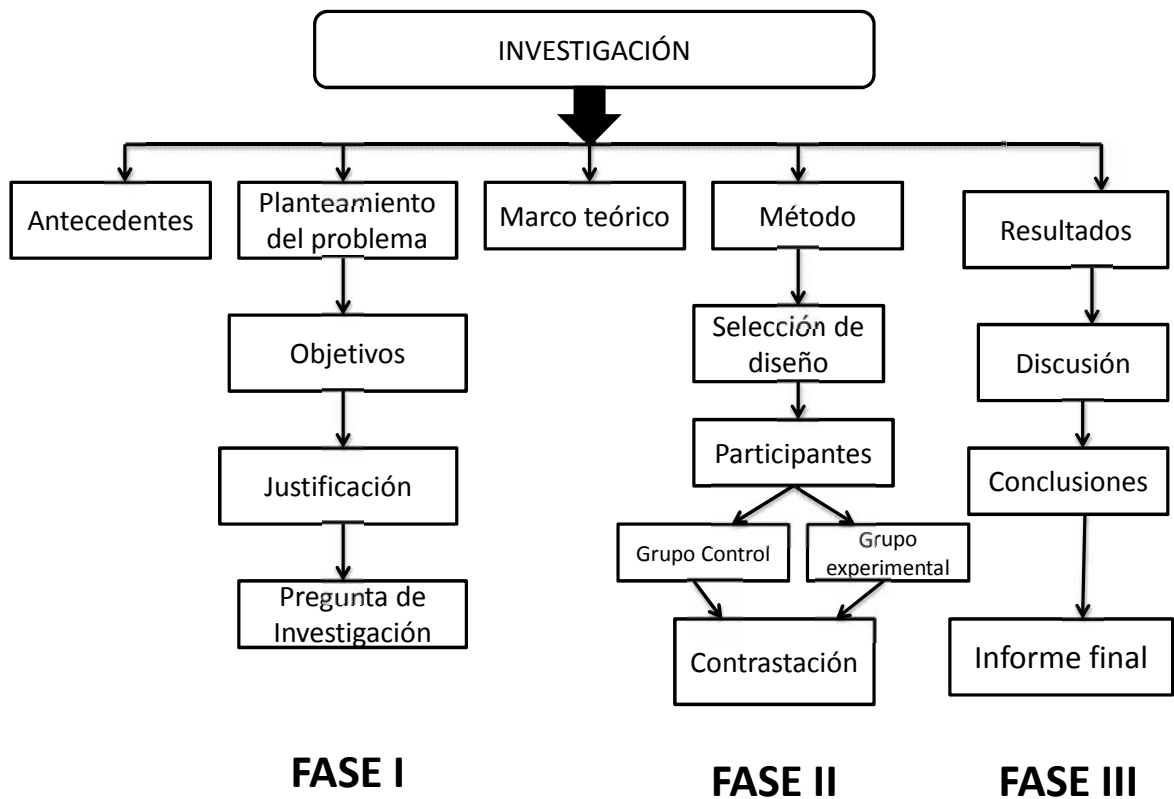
INVESTIGACIÓN

Antecedentes

Planteamiento del problema

Objetivos

Justificación

Pregunta de Investigación

Marco teórico

Método

Selección de diseño

Participantes

Grupo Control

Grupo experimental

Contrastación

Resultados

Discusión

Conclusiones

Informe final

FASE I

FASE II

FASE III